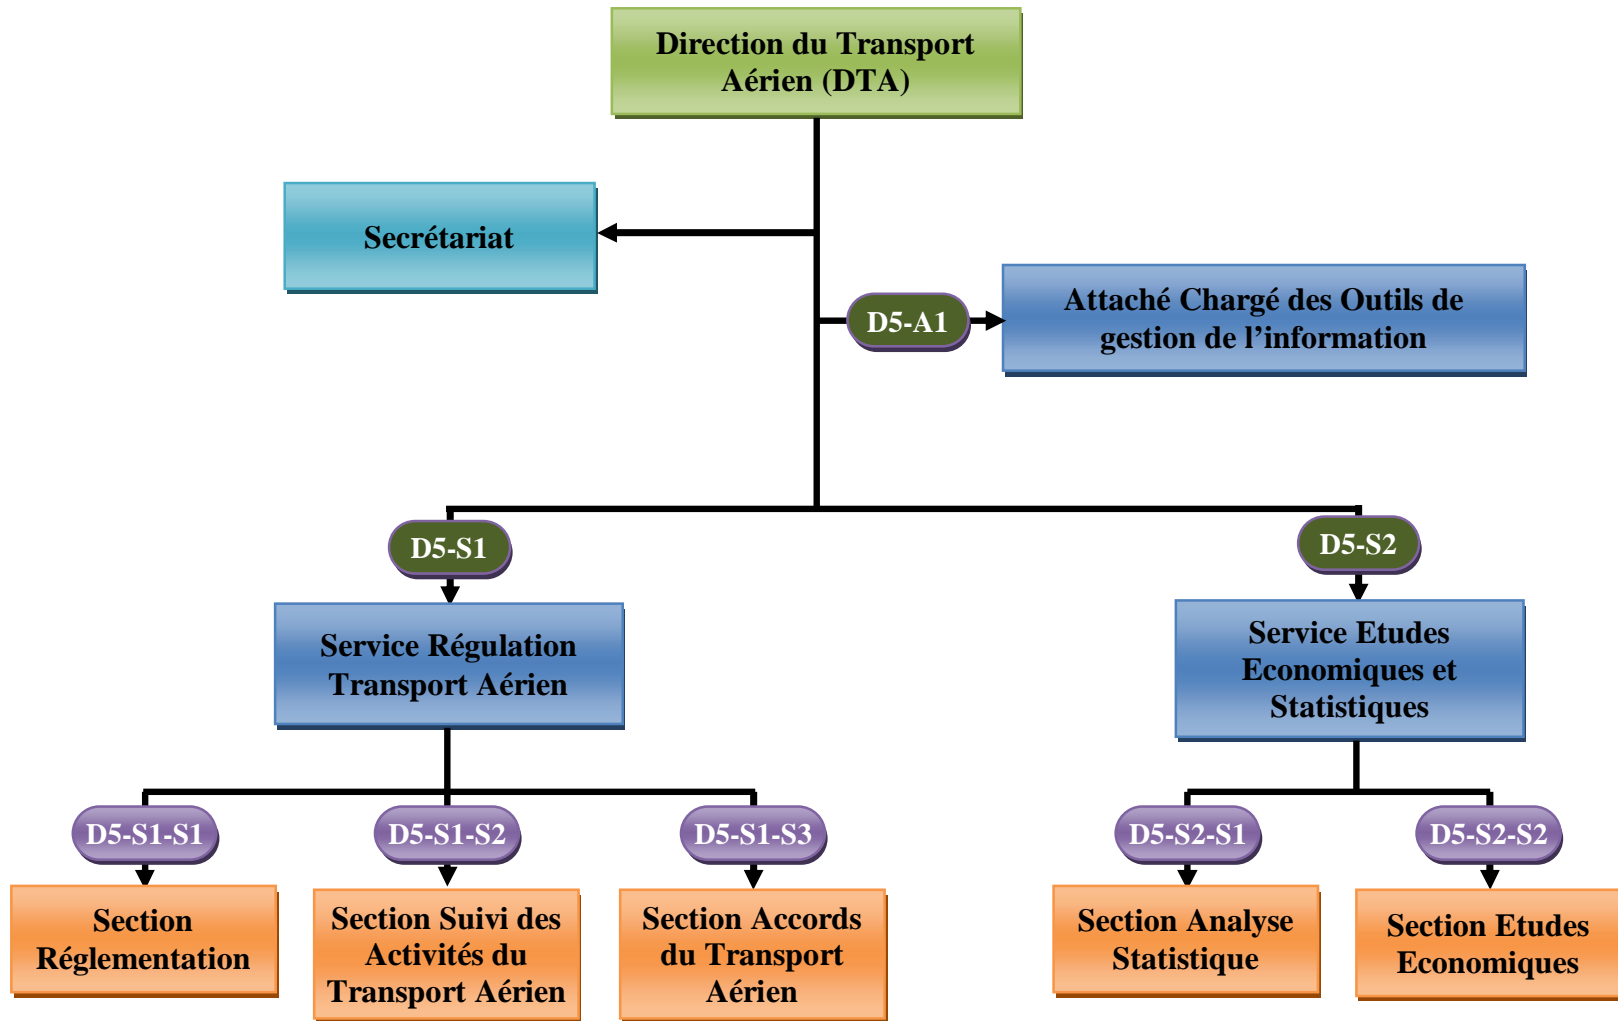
Direction du Transport Aérien (DTA)

Secrétariat

D5-A1

Attaché Chargé des Outils de gestion de l'information

D5-S1

Service Régulation Transport Aérien

D5-S2

Service Etudes Economiques et Statistiques

D5-S1-S1

Section Réglementation

D5-S1-S2

Section Suivi des Activités du Transport Aérien

D5-S1-S3

Section Accords du Transport Aérien

D5-S2-S1

Section Analyse Statistique

D5-S2-S2

Section Etudes Economiques